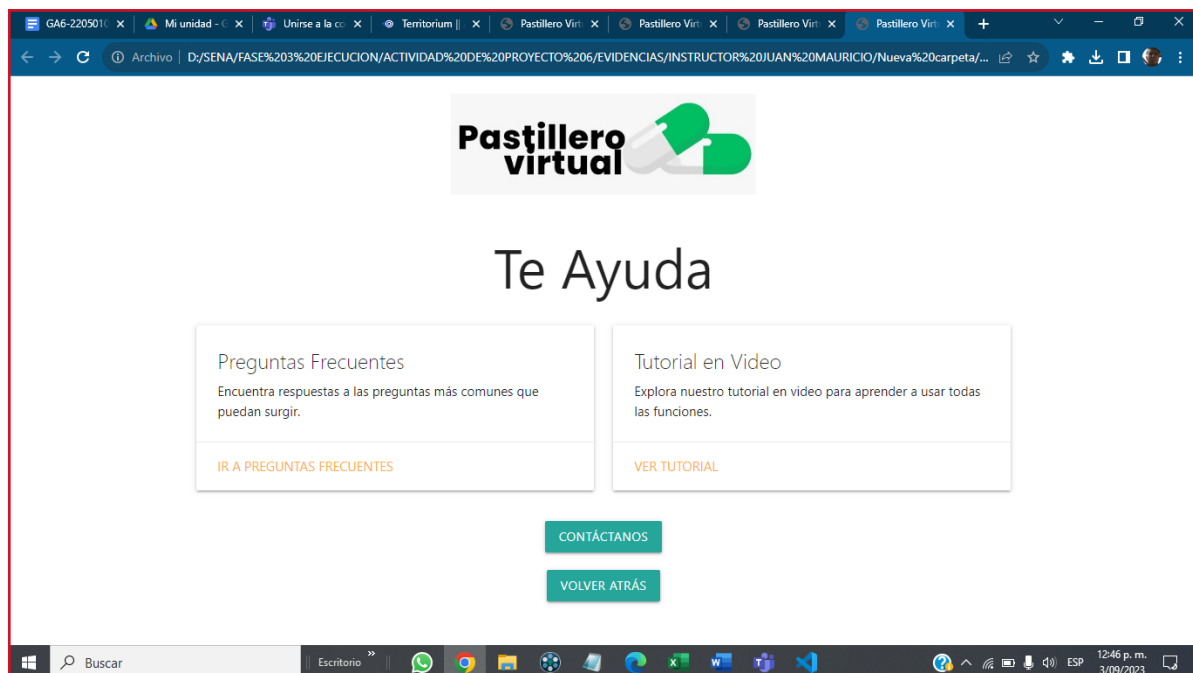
GA6-2205010 ×
Mi unidad - G ×
Unirse a la co ×
Territorium || ×
Pastillero Virt ×
Pastillero Virt ×
Pastillero Virt ×
Pastillero Virt ×
+

Archivo | D:/SENA/FASE%203%20EJECUCION/ACTIVIDAD%20DE%20PROYECTO%206/EVIDENCIAS/INSTRUCTOR%20JUAN%20MAURICIO/Nueva%20carpeta/...

Pastillero virtual

Te Ayuda

Preguntas Frecuentes

Encuentra respuestas a las preguntas más comunes que puedan surgir.

IR A PREGUNTAS FRECUENTES

Tutorial en Video

Explora nuestro tutorial en video para aprender a usar todas las funciones.

VER TUTORIAL

CONTÁCTANOS

VOLVER ATRÁS

Buscar
Escritorio
ESP
12:46 p. m.
3/09/2023